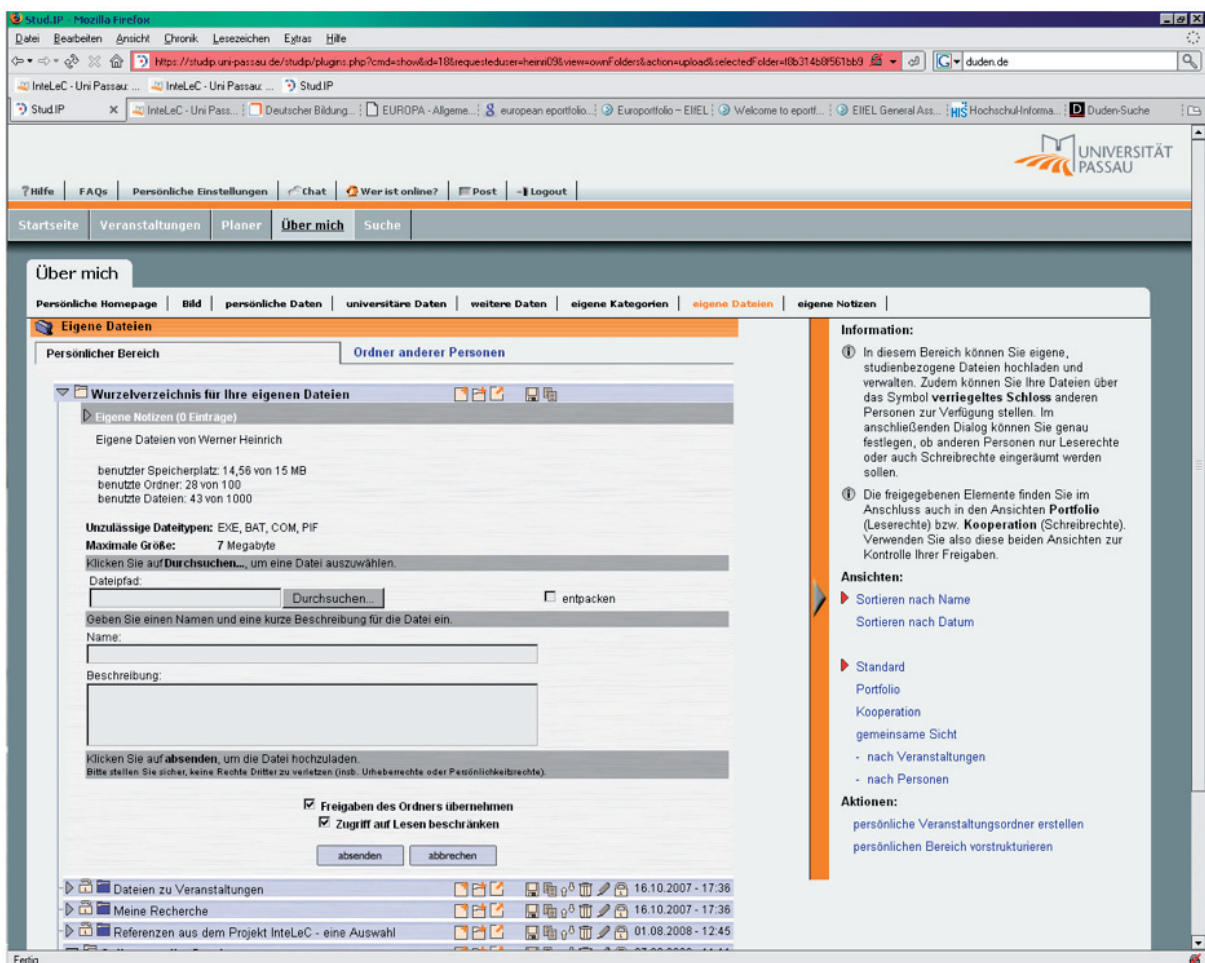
Stud.IP - Mozilla Firefox

Datei Bearbeiten Ansicht Chronik Lesezeichen Extras Hilfe

https://studip.uni-passau.de/studip/plugins.php?cmd=show&id=18&requesteduser=heinri09&view=ownFolders&action=upload&selectedFolder=f8b314b8f561bb9

duden.de

InteLeC - Uni Passau: ... InteLeC - Uni Passau: ... Stud.IP

Stud.IP | InteLeC - Uni Pass... | Deutscher Bildung... | EUROPA - Allgeme... | european eportfolio... | Europortfolio – EIfEL | Welcome to eportf... | EIfEL General Ass... | Hochschul-Informa... | Duden-Suche

UNIVERSITÄT PASSAU

Hilfe | FAQs | Persönliche Einstellungen | Chat | Wer ist online? | Post | Logout

Startseite | Veranstaltungen | Planer | Über mich | Suche

Über mich

Persönliche Homepage | Bild | persönliche Daten | universitäre Daten | weitere Daten | eigene Kategorien | eigene Dateien | eigene Notizen |

Eigene Dateien

Persönlicher Bereich | Ordner anderer Personen

Wurzelverzeichnis für Ihre eigenen Dateien

Eigene Notizen (0 Einträge)

Eigene Dateien von Werner Heinrich

benutzter Speicherplatz: 14,56 von 15 MB
benutzte Ordner: 28 von 100
benutzte Dateien: 43 von 1000

Unzulässige Dateitypen: EXE, BAT, COM, PIF
Maximale Größe: 7 Megabyte

Klicken Sie auf **Durchsuchen...**, um eine Datei auszuwählen.

Dateipfad:

Durchsuchen...

entpacken

Geben Sie einen Namen und eine kurze Beschreibung für die Datei ein.

Name:

Beschreibung:

Klicken Sie auf **absenden**, um die Datei hochzuladen.
Bitte stellen Sie sicher, keine Rechte Dritter zu verletzen (insb. Urheberrechte oder Persönlichkeitsrechte).

Freigaben des Ordners übernehmen
Zugriff auf Lesen beschränken

absenden | abbrechen

Dateien zu Veranstaltungen 16.10.2007 - 17:36
Meine Recherche 16.10.2007 - 17:36
Referenzen aus dem Projekt InteLeC - eine Auswahl 01.08.2008 - 12:45

Information:

In diesem Bereich können Sie eigene, studienbezogene Dateien hochladen und verwalten. Zudem können Sie Ihre Dateien über das Symbol **verriegeltes Schloss** anderen Personen zur Verfügung stellen. Im anschließenden Dialog können Sie genau festlegen, ob anderen Personen nur Leserechte oder auch Schreibrechte eingeräumt werden sollen.

Die freigegebenen Elemente finden Sie im Anschluss auch in den Ansichten **Portfolio** (Leserechte) bzw. **Kooperation** (Schreibrechte). Verwenden Sie also diese beiden Ansichten zur Kontrolle Ihrer Freigaben.

Ansichten:
Sortieren nach Name
Sortieren nach Datum

Standard
Portfolio
Kooperation
gemeinsame Sicht
- nach Veranstaltungen
- nach Personen

Aktionen:
persönliche Veranstaltungsordner erstellen
persönlichen Bereich vorstrukturieren

Fertig